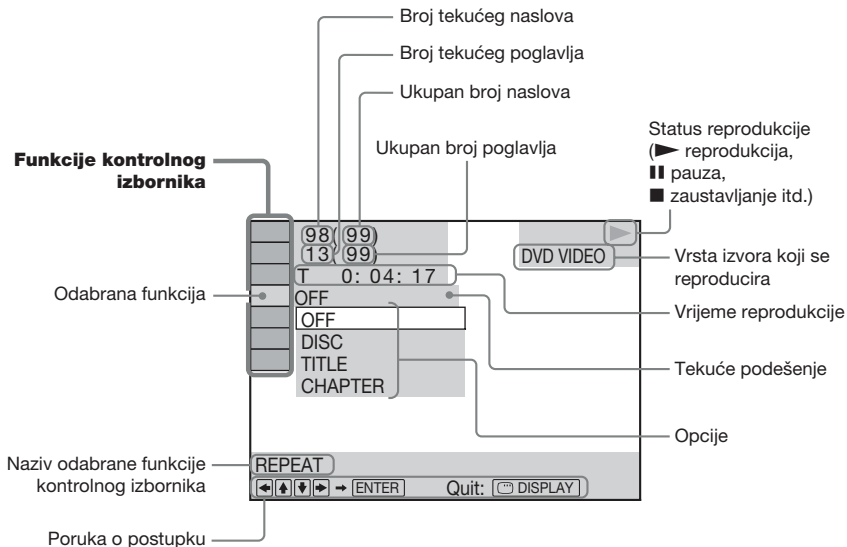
Broj tekućeg naslova

Broj tekućeg poglavlja

Ukupan broj naslova

Ukupan broj poglavlja

Status reprodukcije (► reprodukcija, ❚❚ pauza, ■ zaustavljanje itd.)

Funkcije kontrolnog izbornika

98(99)
13(99)
T 0: 04: 17

DVD VIDEO

Vrsta izvora koji se reproducira

Odabrana funkcija

OFF
OFF
DISC
TITLE
CHAPTER

Vrijeme reprodukcije

Tekuće podešenje

Opcije

Naziv odabrane funkcije kontrolnog izbornika

REPEAT

◄ ▲ ▼ ► → ENTER Quit: DISPLAY

Poruka o postupku